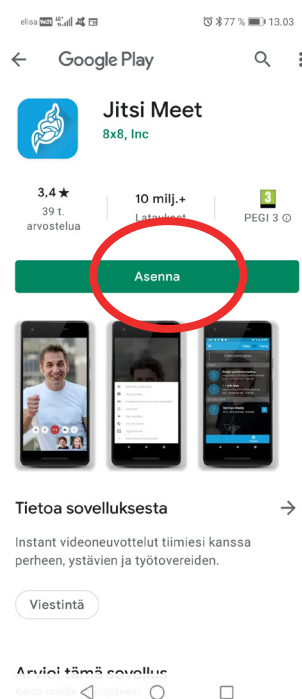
elisa VoLTE 4G 77 % 13.03

Google Play

Jitsi Meet
8x8, Inc

3,4 ★
39 t. arvostelua

10 milj.+
Lataukset

3
PEGI 3

Asenna

Tietoa sovelluksesta

Instant videoneuvottelut tiimiesi kanssa perheen, ystävien ja työtovereiden.

Viestintä

Arvioi tämä sovellus
Kerro muille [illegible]